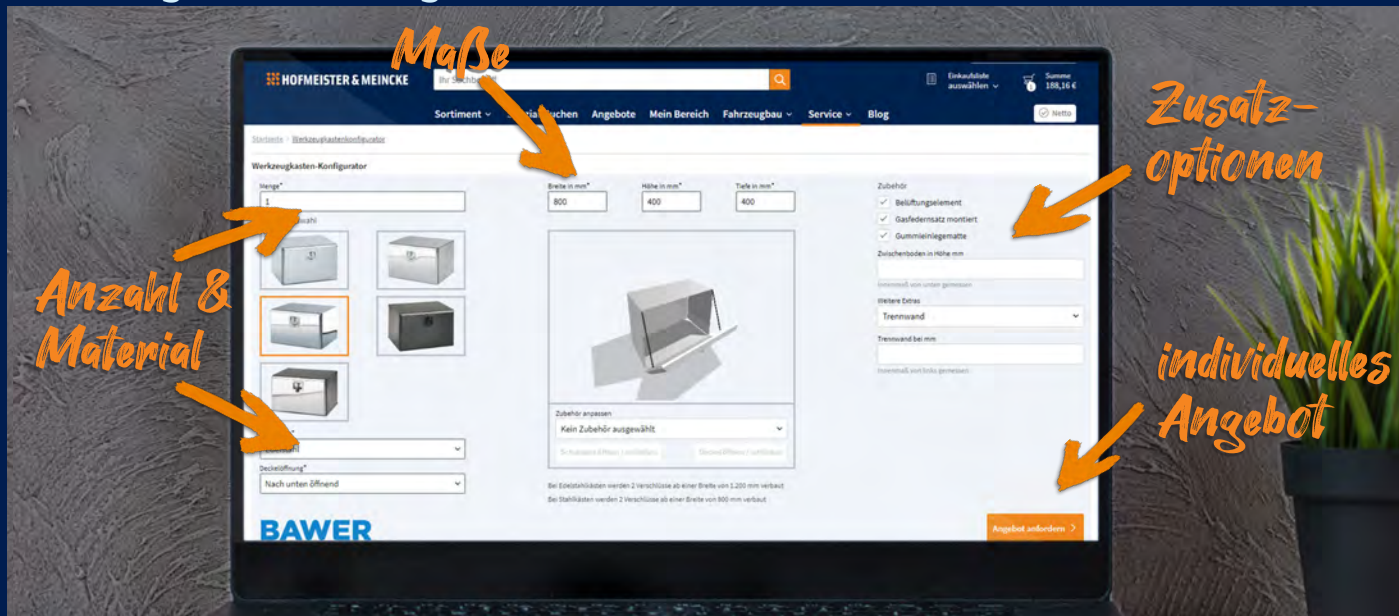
Maße

Zusatz-optionen

Anzahl & Material

individuelles Angebot

HOFMEISTER & MEINCKE

Ihr Suchbegriff

Einkaufsliste auswählen

Summe 188,16 €

Sortiment Spezial suchen Angebote Mein Bereich Fahrzeugbau Service Blog

Netto

Startseite > Werkzeugkastenkonfigurator

Werkzeugkasten-Konfigurator

Menge*

1

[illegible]wahl

Breite in mm*

800

Höhe in mm*

400

Tiefe in mm*

400

Zubehör

Belüftungselement

Gasfedernsatz montiert

Gummieinlegematte

Zwischenboden in Höhe mm

Innenmaß von unten gemessen

Weitere Extras

Trennwand

Trennwand bei mm

Innenmaß von links gemessen

Zubehör anpassen

Kein Zubehör ausgewählt

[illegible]

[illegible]

Deckelöffnung*

Nach unten öffnend

Bei Edelstahlkästen werden 2 Verschlüsse ab einer Breite von 1.200 mm verbaut

Bei Stahlkästen werden 2 Verschlüsse ab einer Breite von 800 mm verbaut

BAWER

Angebot anfordern